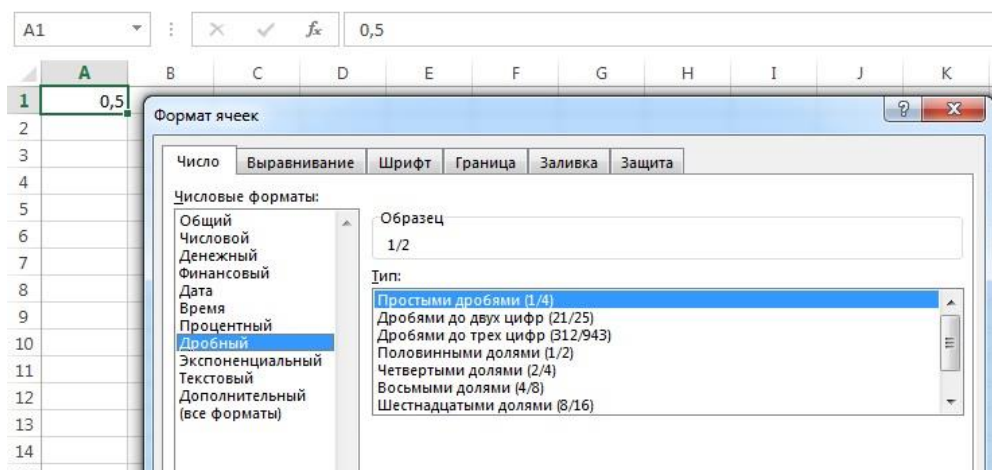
A1 $f_x$ 0,5

| | A | B | C | D | E | F | G | H | I | J | K |
|---|---|---|---|---|---|---|---|---|---|---|---|
| 1 | 0,5 | | | | | | | | | | |
| 2 | | | | | | | | | | | |
| 3 | | | | | | | | | | | |
| 4 | | | | | | | | | | | |
| 5 | | | | | | | | | | | |
| 6 | | | | | | | | | | | |
| 7 | | | | | | | | | | | |
| 8 | | | | | | | | | | | |
| 9 | | | | | | | | | | | |
| 10 | | | | | | | | | | | |
| 11 | | | | | | | | | | | |
| 12 | | | | | | | | | | | |
| 13 | | | | | | | | | | | |
| 14 | | | | | | | | | | | |

Формат ячеек

? x

Число Выравнивание Шрифт Граница Заливка Защита

Числовые форматы:
Общий
Числовой
Денежный
Финансовый
Дата
Время
Процентный
Дробный
Экспоненциальный
Текстовый
Дополнительный
(все форматы)

Образец
1/2

Тип:
Простыми дробями (1/4)
Дробями до двух цифр (21/25)
Дробями до трех цифр (312/943)
Половинными долями (1/2)
Четвертыми долями (2/4)
Восьмыми долями (4/8)
Шестнадцатыми долями (8/16)